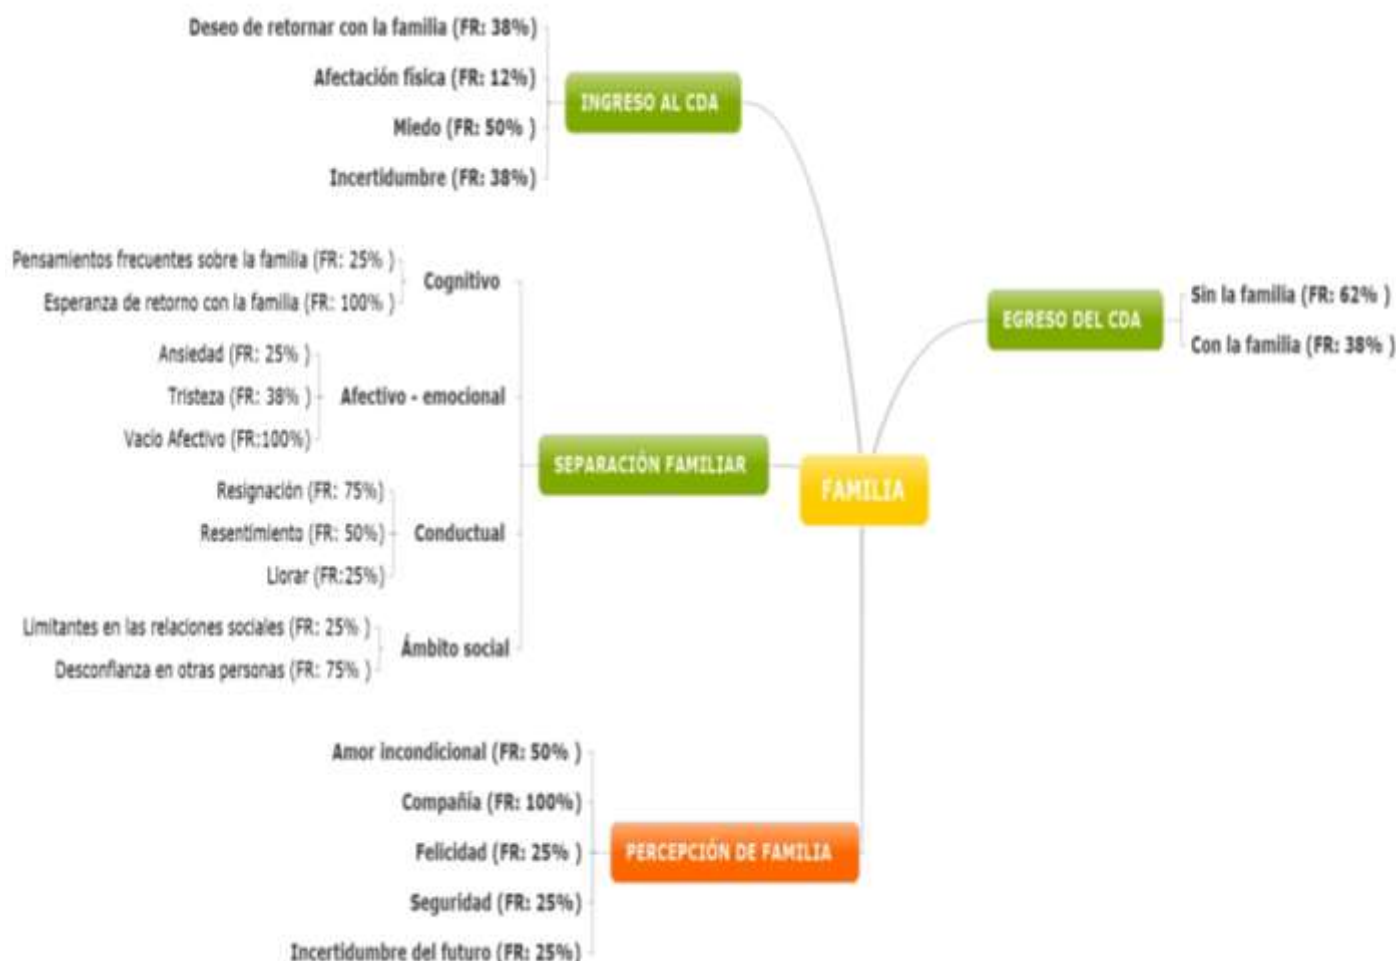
Deseo de retornar con la familia (FR: 38%)
Afectación física (FR: 12%)
Miedo (FR: 50% )
Incertidumbre (FR: 38%)

INGRESO AL CDA

Pensamientos frecuentes sobre la familia (FR: 25% )
Esperanza de retorno con la familia (FR: 100% )
Cognitivo

Ansiedad (FR: 25% )
Tristeza (FR: 38% )
Vacío Afectivo (FR:100%)
Afectivo - emocional

SEPARACIÓN FAMILIAR

Resignación (FR: 75%)
Resentimiento (FR: 50%)
Llorar (FR:25%)
Conductual

Limitantes en las relaciones sociales (FR: 25% )
Desconfianza en otras personas (FR: 75% )
Ámbito social

FAMILIA

EGRESO DEL CDA
Sin la familia (FR: 62% )
Con la familia (FR: 38% )

Amor incondicional (FR: 50% )
Compañía (FR: 100%)
Felicidad (FR: 25% )
Seguridad (FR: 25%)
Incertidumbre del futuro (FR: 25%)

PERCEPCIÓN DE FAMILIA